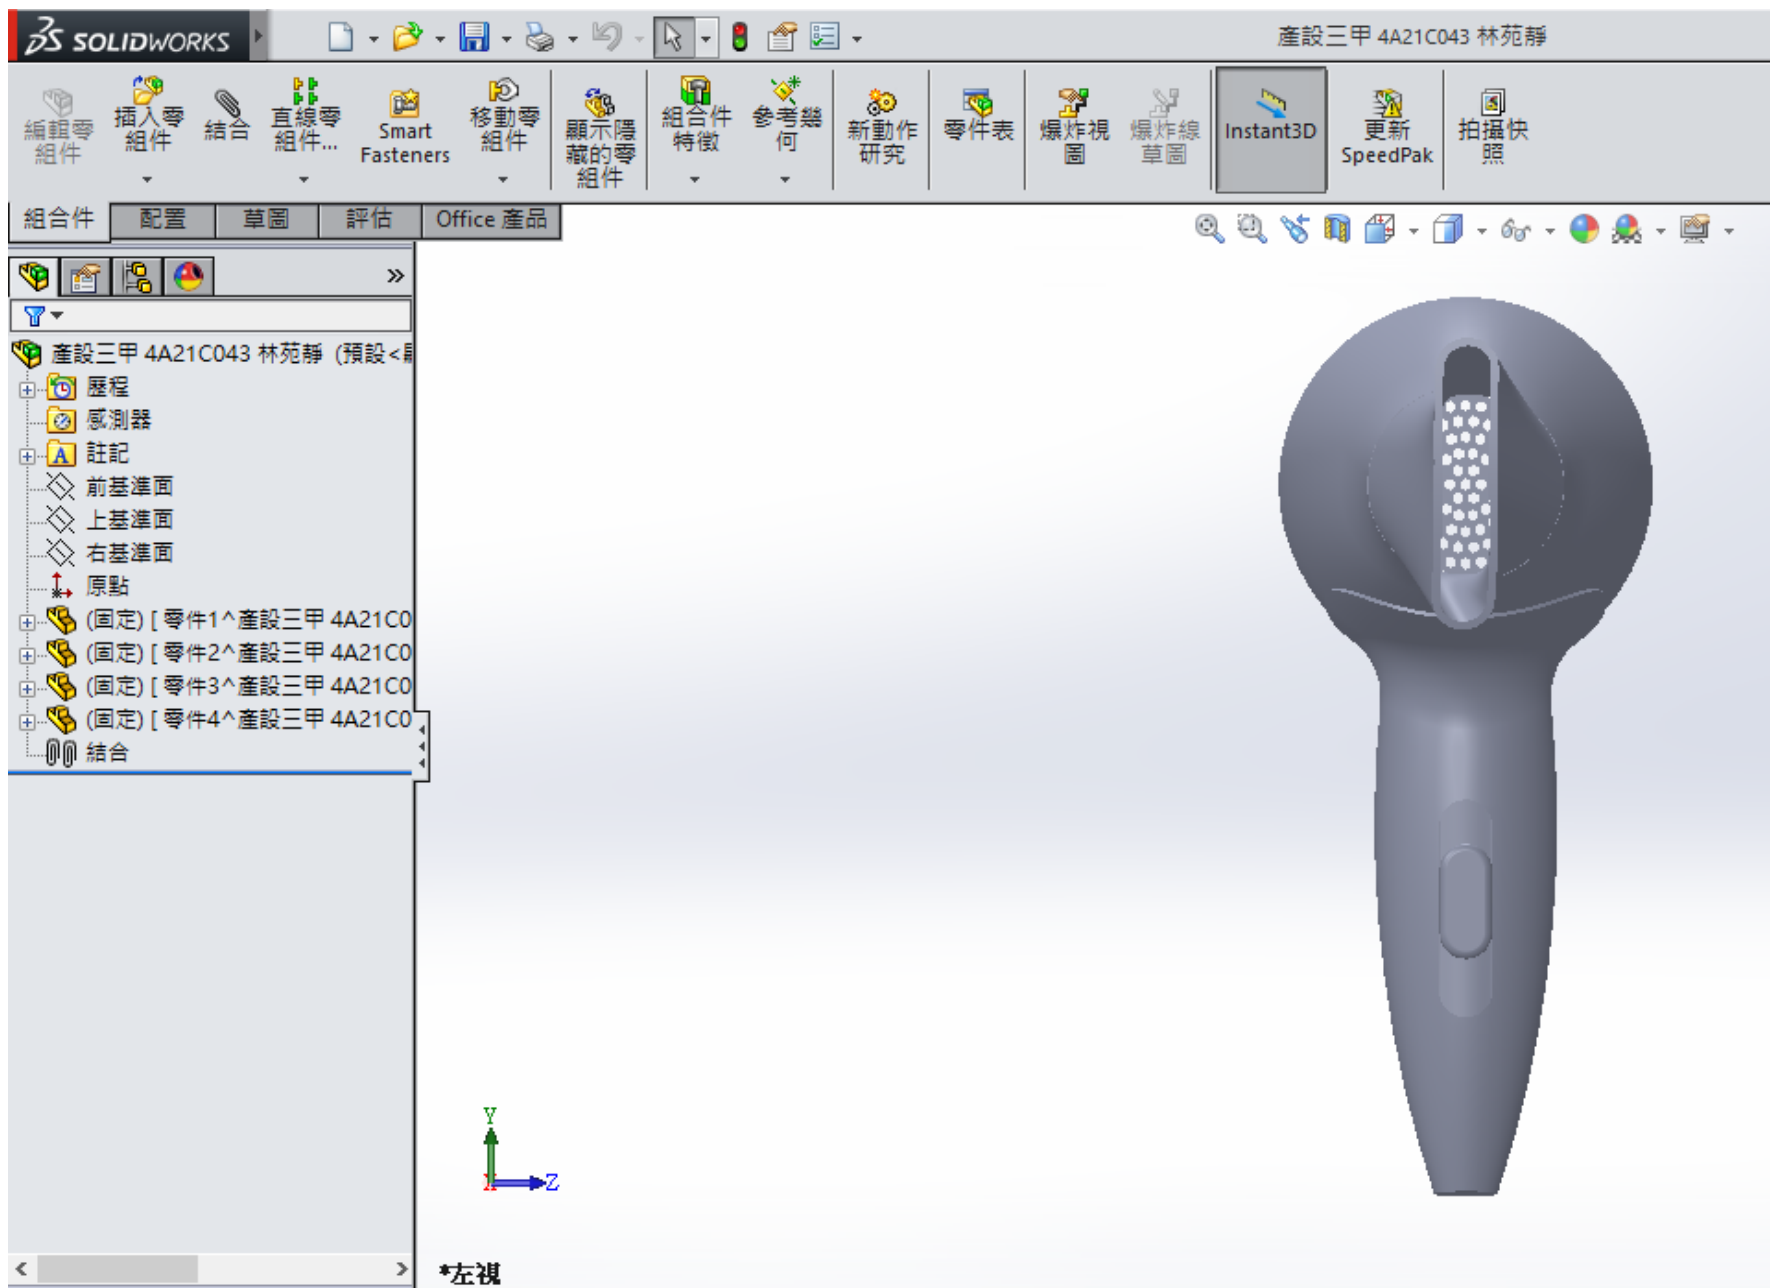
SOLIDWORKS

產設三甲 4A21C043 林苑靜

編輯零組件
插入零組件
結合
直線零組件...
Smart Fasteners
移動零組件
顯示隱藏的零組件
組合件特徵
參考幾何
新動作研究
零件表
爆炸視圖
爆炸線草圖
Instant3D
更新 SpeedPak
拍攝快照

組合件
配置
草圖
評估
Office 產品

»

產設三甲 4A21C043 林苑靜 (預設<
歷程
感測器
註記
前基準面
上基準面
右基準面
原點
(固定) [ 零件1^產設三甲 4A21C0
(固定) [ 零件2^產設三甲 4A21C0
(固定) [ 零件3^產設三甲 4A21C0
(固定) [ 零件4^產設三甲 4A21C0
結合

Y
Z

*左視